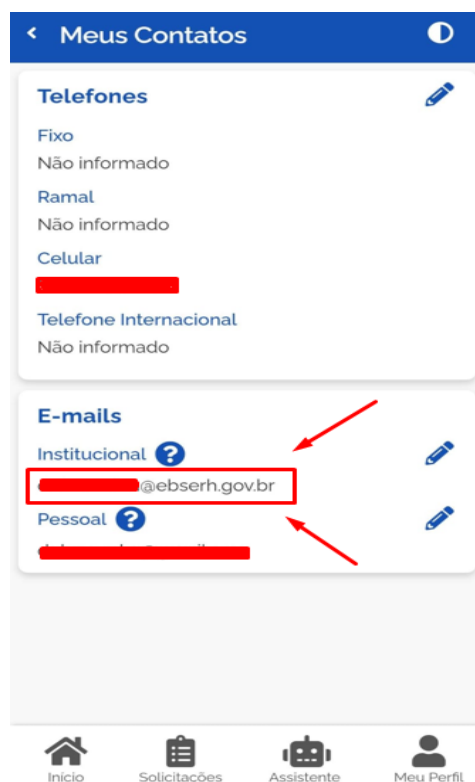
Meus Contatos

Telefones

Fixo
Não informado

Ramal
Não informado

Celular
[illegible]

Telefone Internacional
Não informado

E-mails

Institucional
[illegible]@ebserh.gov.br

Pessoal
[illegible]

Início
Solicitações
Assistente
Meu Perfil